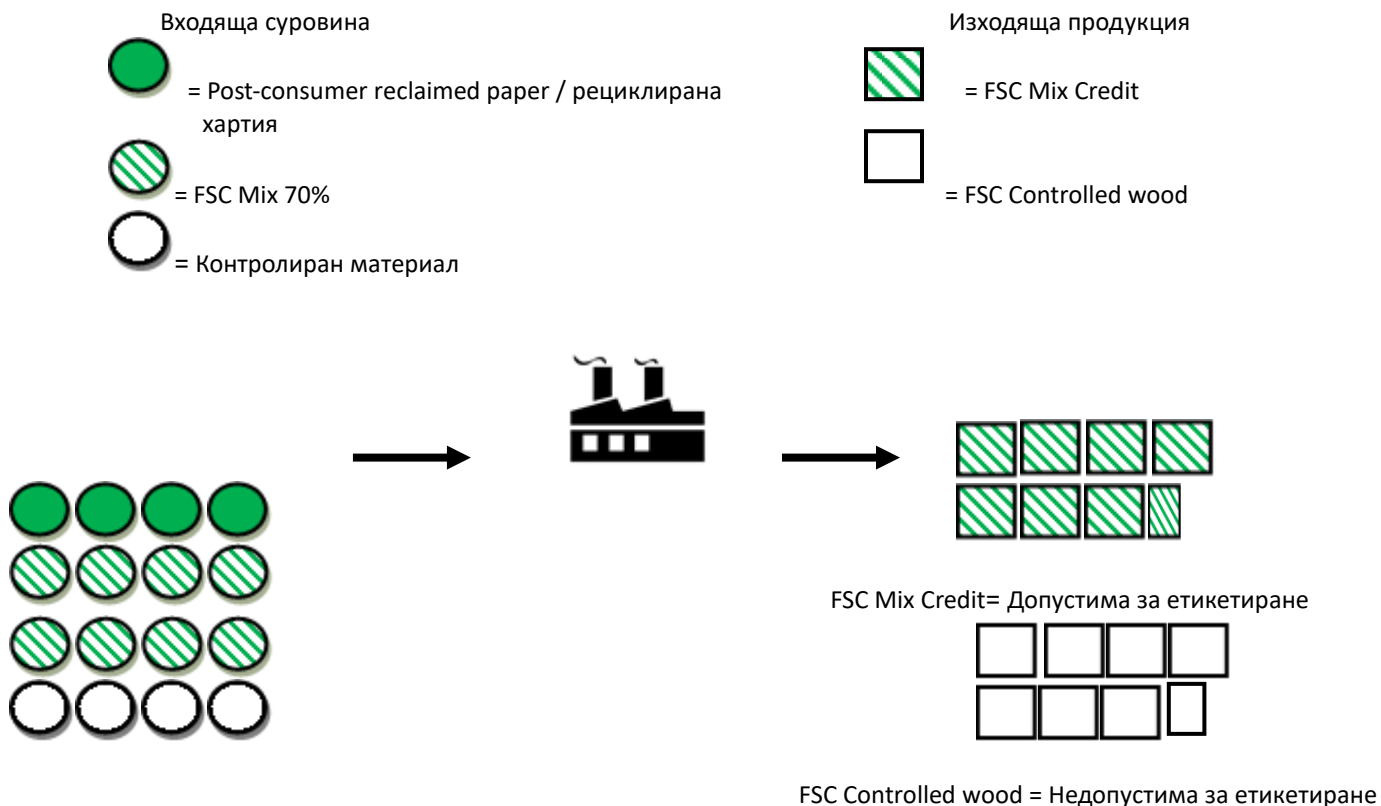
Входяща суровина

= Post-consumer reclaimed paper / рециклирана хартия

= FSC Mix 70%

= Контролиран материал

Изходяща продукция

= FSC Mix Credit

= FSC Controlled wood

FSC Mix Credit= Допустима за етикетиране

FSC Controlled wood = Недопустима за етикетиране